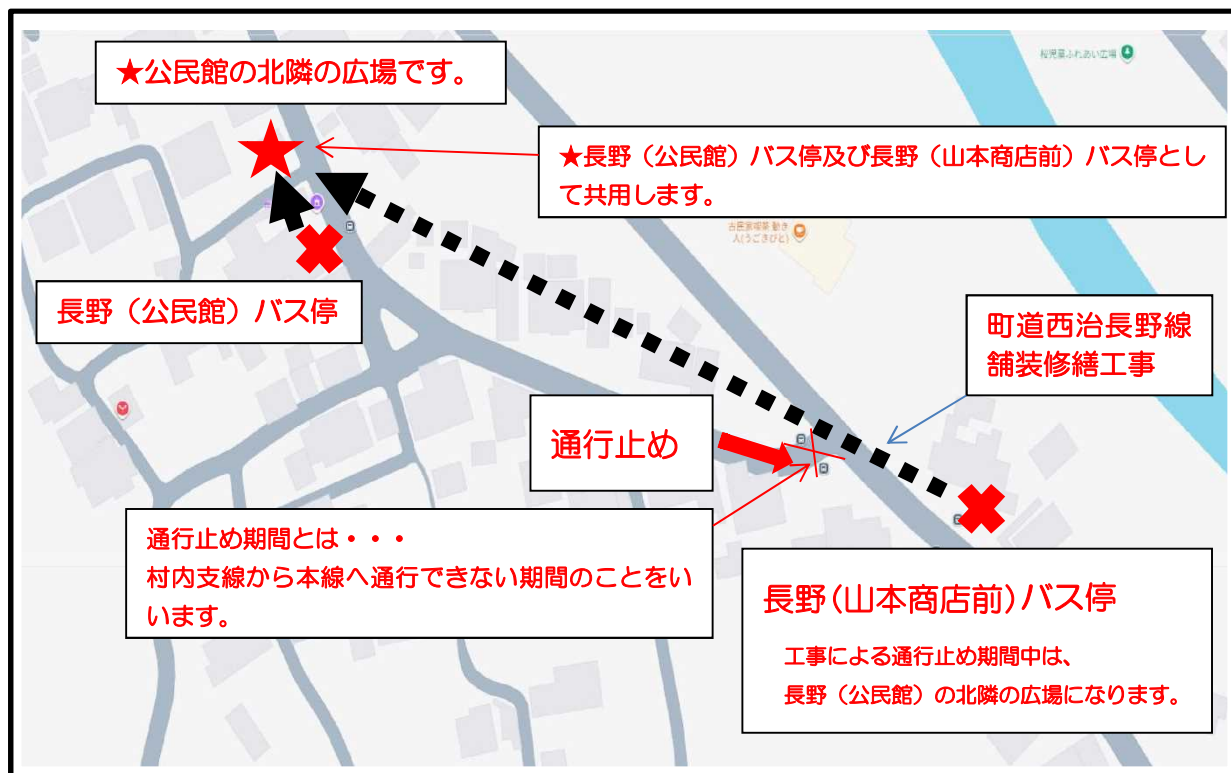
★公民館の北隣の広場です。

★長野（公民館）バス停及び長野（山本商店前）バス停として共用します。

桜咲里ふれあい広場

古民家喫茶 動き人(うごきびと)

長野（公民館）バス停

町道西治長野線
舗装修繕工事

通行止め

通行止め期間とは・・・
村内支線から本線へ通行できない期間のことをいいます。

長野(山本商店前)バス停

工事による通行止め期間中は、
長野（公民館）の北隣の広場になります。